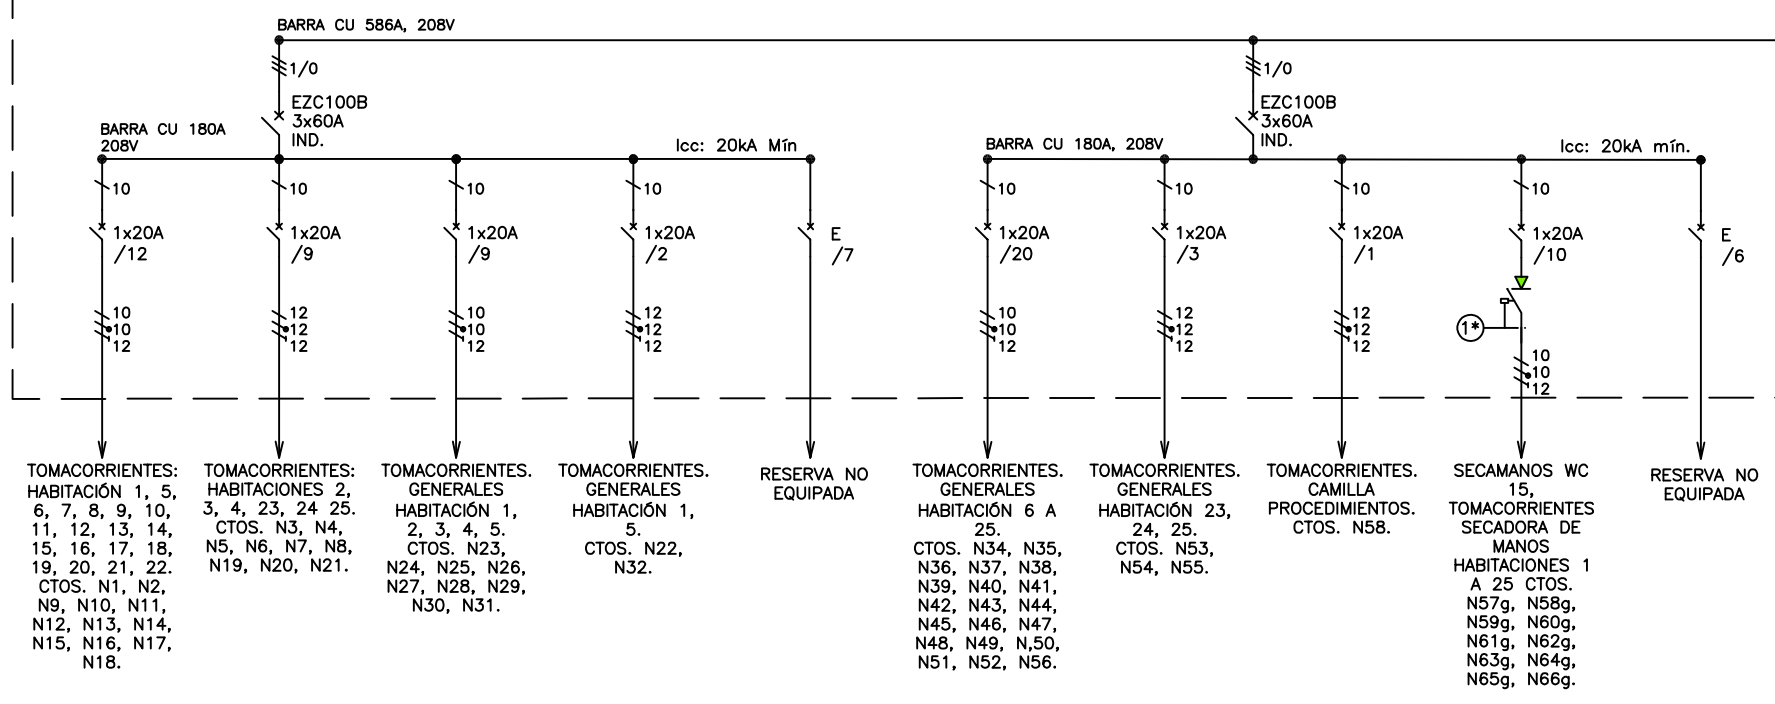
BARRA CU 586A, 208V

1/0
EZC100B
3x60A
IND.

BARRA CU 180A
208V

Icc: 20kA Mín

10
1x20A
/12
10
10
12

10
1x20A
/9
12
12
12

10
1x20A
/9
10
10
12

10
1x20A
/2
12
12
12

E
/7

1/0
EZC100B
3x60A
IND.

BARRA CU 180A, 208V

Icc: 20kA mín.

10
1x20A
/20
10
10
12

10
1x20A
/3
12
12
12

10
1x20A
/1
12
12
12

10
1x20A
/10
1*
10
10
12

E
/6

TOMACORRIENTES: HABITACIÓN 1, 5, 6, 7, 8, 9, 10, 11, 12, 13, 14, 15, 16, 17, 18, 19, 20, 21, 22. CTOS. N1, N2, N9, N10, N11, N12, N13, N14, N15, N16, N17, N18.

TOMACORRIENTES: HABITACIONES 2, 3, 4, 23, 24 25. CTOS. N3, N4, N5, N6, N7, N8, N19, N20, N21.

TOMACORRIENTES. GENERALES HABITACIÓN 1, 2, 3, 4, 5. CTOS. N23, N24, N25, N26, N27, N28, N29, N30, N31.

TOMACORRIENTES. GENERALES HABITACIÓN 1, 5. CTOS. N22, N32.

RESERVA NO EQUIPADA

TOMACORRIENTES. GENERALES HABITACIÓN 6 A 25. CTOS. N34, N35, N36, N37, N38, N39, N40, N41, N42, N43, N44, N45, N46, N47, N48, N49, N,50, N51, N52, N56.

TOMACORRIENTES. GENERALES HABITACIÓN 23, 24, 25. CTOS. N53, N54, N55.

TOMACORRIENTES. CAMILLA PROCEDIMIENTOS. CTOS. N58.

SECAMANOS WC 15, TOMACORRIENTES SECADORA DE MANOS HABITACIONES 1 A 25 CTOS. N57g, N58g, N59g, N60g, N61g, N62g, N63g, N64g, N65g, N66g.

RESERVA NO EQUIPADA